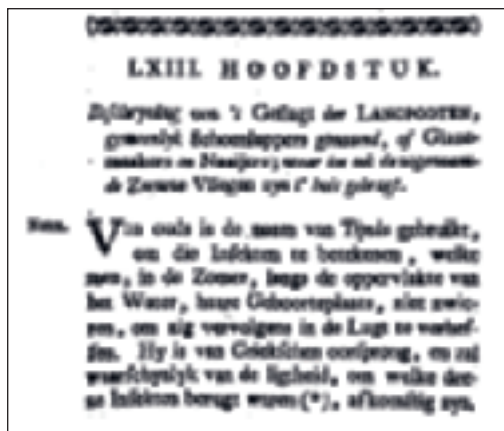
LXIII. HOOFDSTUK.

Beschryving van 't Geslagt der LANGPOOTEN, gemeenlyk Schoenlappers genaamd, of Glazenmakers en Naaijers; waar toe ook de zogenaamde Zwaane Vliegjes zyn t' huis gebragt.

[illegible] Van ouds is de naam van Tipula gebruikt, om die Insekten te benoemen, welke men, in de Zomer, langs de oppervlakte van het Water, haare Geboorteplaats, ziet zwieren, om zig vervolgens in de Lugt te verheffen. Hy is van Griekschen oorsprong, en zal waarschynlyk van de ligtheid, om welke deeze Insekten beroemd waren (*), afkomstig zyn.